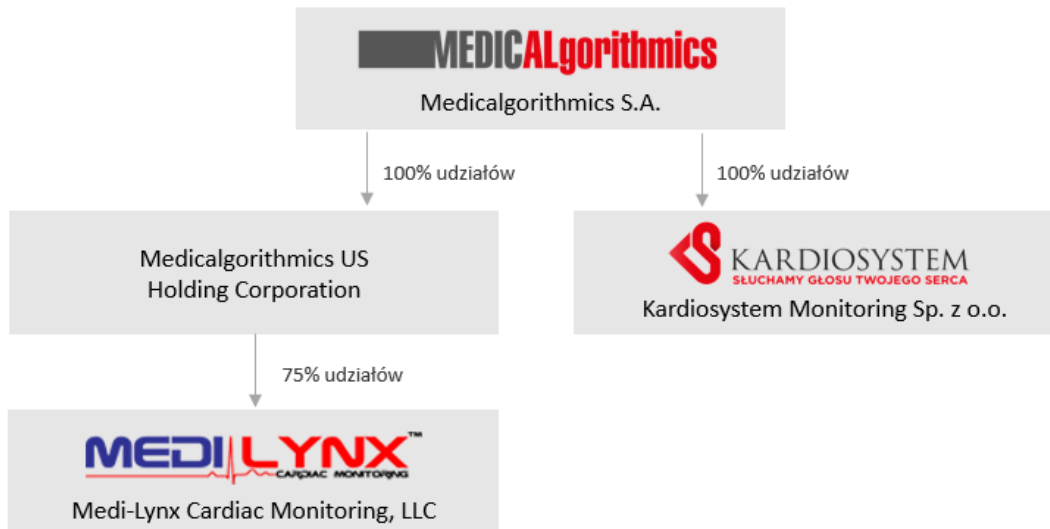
MEDICALgorithmics
Medicalgorithmics S.A.

100% udziałów

100% udziałów

Medicalgorithmics US Holding Corporation

KARDIOSYSTEM
SŁUCHAMY GŁOSU TWOJEGO SERCA
Kardiosystem Monitoring Sp. z o.o.

75% udziałów

MEDI LYNX™
CARDIAC MONITORING
Medi-Lynx Cardiac Monitoring, LLC